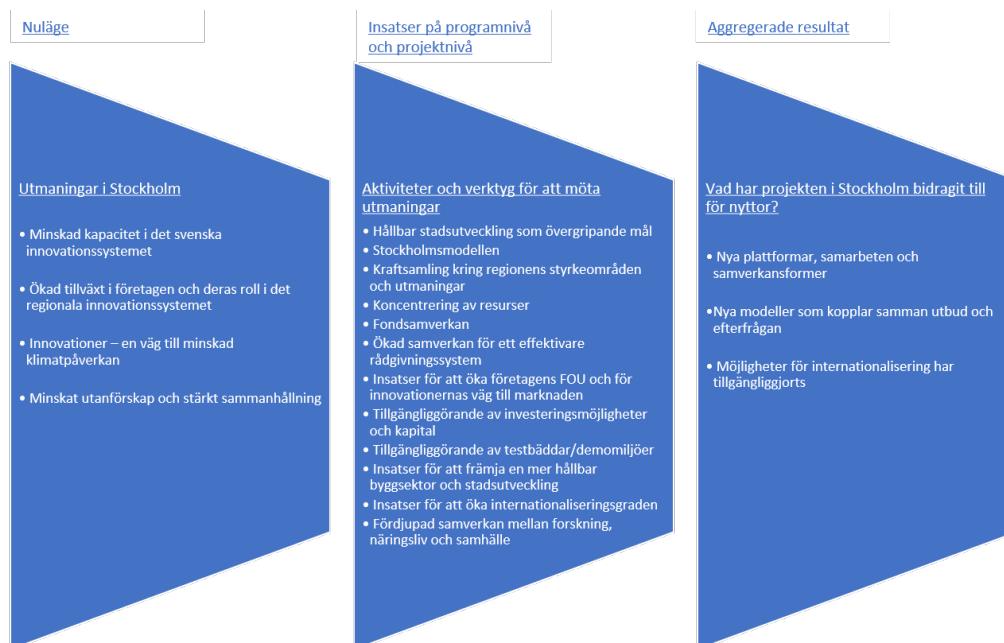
Nuläge

Utmaningar i Stockholm

• Minskad kapacitet i det svenska innovationssystemet

• Ökad tillväxt i företagen och deras roll i det regionala innovationssystemet

• Innovationer – en väg till minskad klimatpåverkan

• Minskat utanförskap och stärkt sammanhållning

Insatser på programnivå och projektnivå

Aktiviteter och verktyg för att möta utmaningar

• Hållbar stadsutveckling som övergripande mål
• Stockholmsmodellen
• Kraftsamling kring regionens styrkeområden och utmaningar
• Koncentrering av resurser
• Fondsamverkan
• Ökad samverkan för ett effektivare rådgivningssystem
• Insatser för att öka företagens FOU och för innovationernas väg till marknaden
• Tillgängliggörande av investeringsmöjligheter och kapital
• Tillgängliggörande av testbäddar/demomiljöer
• Insatser för att främja en mer hållbar byggsektor och stadsutveckling
• Insatser för att öka internationaliseringsgraden
• Fördjupad samverkan mellan forskning, näringsliv och samhälle

Aggregerade resultat

Vad har projekten i Stockholm bidragit till för nyttor?

• Nya plattformar, samarbeten och samverkansformer

•Nya modeller som kopplar samman utbud och efterfrågan

• Möjligheter för internationalisering har tillgängliggjorts